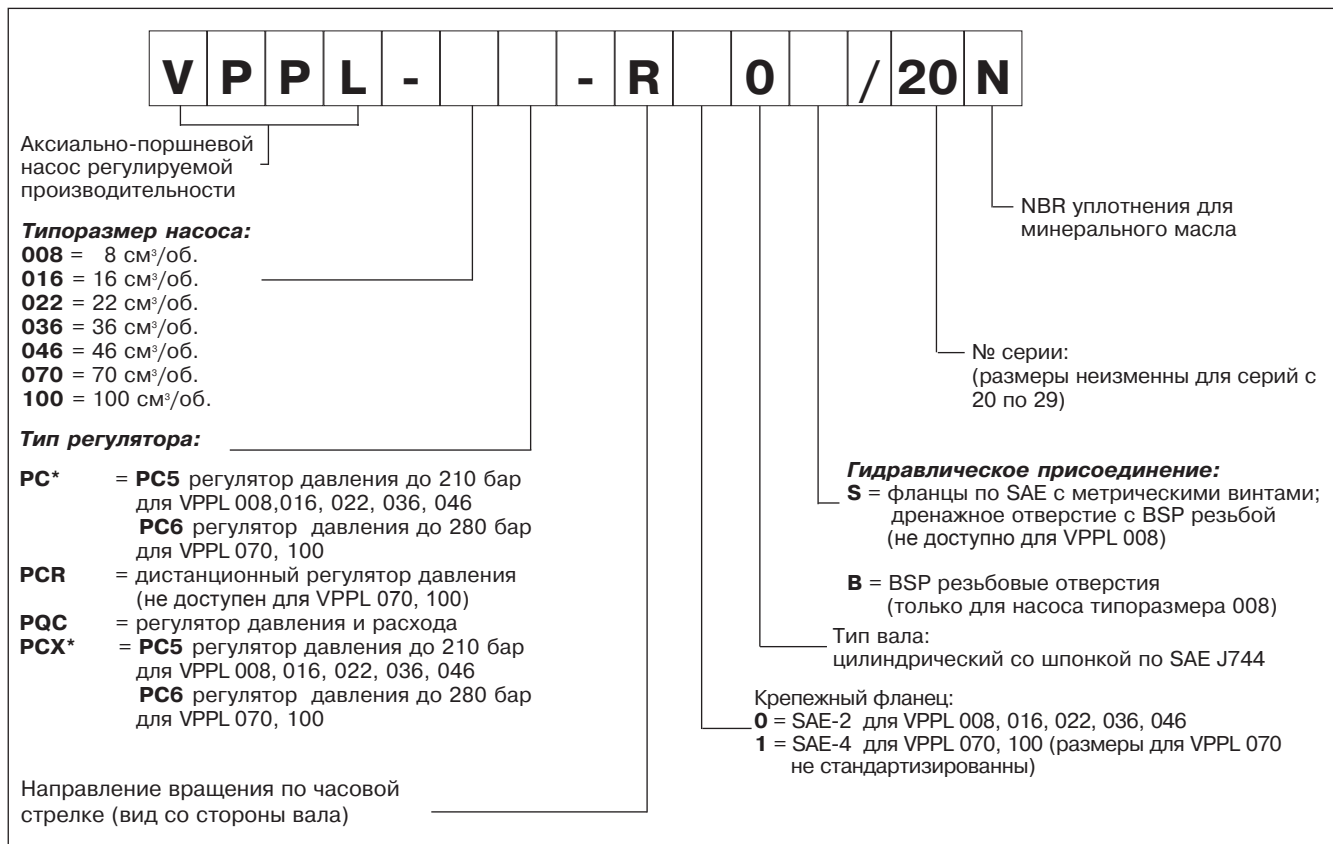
| V | P | P | L | - | | | - | R | | 0 | | / | 20 | N |
|---|---|---|---|---|---|---|---|---|---|---|---|---|---|---|

Аксиально-поршневой насос регулируемой производительности

**Типоразмер насоса:**
**008** = 8 см³/об.
**016** = 16 см³/об.
**022** = 22 см³/об.
**036** = 36 см³/об.
**046** = 46 см³/об.
**070** = 70 см³/об.
**100** = 100 см³/об.

**Тип регулятора:**

**PC*** = **PC5** регулятор давления до 210 бар для VPPL 008,016, 022, 036, 046
**PC6** регулятор давления до 280 бар для VPPL 070, 100
**PCR** = дистанционный регулятор давления (не доступен для VPPL 070, 100)
**PQC** = регулятор давления и расхода
**PCX*** = **PC5** регулятор давления до 210 бар для VPPL 008, 016, 022, 036, 046
**PC6** регулятор давления до 280 бар для VPPL 070, 100

Направление вращения по часовой стрелке (вид со стороны вала)

NBR уплотнения для минерального масла

№ серии:
(размеры неизменны для серий с 20 по 29)

**Гидравлическое присоединение:**
**S** = фланцы по SAE с метрическими винтами; дренажное отверстие с BSP резьбой (не доступно для VPPL 008)

**B** = BSP резьбовые отверстия (только для насоса типоразмера 008)

Тип вала:
цилиндрический со шпонкой по SAE J744

Крепежный фланец:
**0** = SAE-2 для VPPL 008, 016, 022, 036, 046
**1** = SAE-4 для VPPL 070, 100 (размеры для VPPL 070 не стандартизированны)